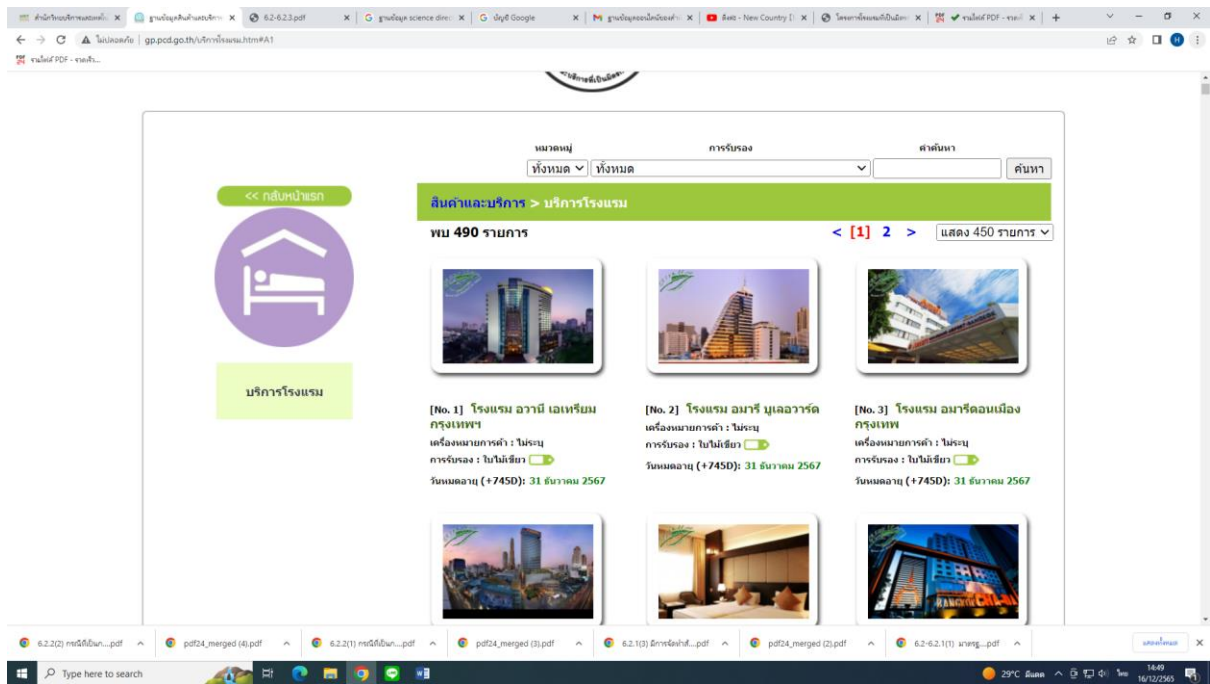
สำนักวิจัยบริหารและพลังงาน | ฐานข้อมูลสินค้าและบริการ | 6.2-6.2.3.pdf | ฐานข้อมูล science direct | บัญชี Google | ฐานข้อมูลออนไลน์ของสำนัก | สีดด - New Country | โครงการโรงแรมที่เป็นมิตร | รวมไฟล์ PDF - ง่ายดี

ไม่ปลอดภัย | gp.pcd.go.th/บริการโรงแรม.htm#A1

รวมไฟล์ PDF - ง่ายดี...

หมวดหมู่ การรับรอง คำค้นหา

ทั้งหมด ทั้งหมด ค้นหา

<< กลับหน้าแรก

บริการโรงแรม

สินค้าและบริการ > บริการโรงแรม

พบ 490 รายการ

< [1] 2 > แสดง 450 รายการ

[No. 1] โรงแรม อวานี เอเทรียม กรุงเทพฯ
เครื่องหมายการค้า : ไม่ระบุ
การรับรอง : ใบไม้เขียว
วันหมดอายุ (+745D): 31 ธันวาคม 2567

[No. 2] โรงแรม อมารี บูเลอวาร์ด
เครื่องหมายการค้า : ไม่ระบุ
การรับรอง : ใบไม้เขียว
วันหมดอายุ (+745D): 31 ธันวาคม 2567

[No. 3] โรงแรม อมารีดอนเมือง กรุงเทพ
เครื่องหมายการค้า : ไม่ระบุ
การรับรอง : ใบไม้เขียว
วันหมดอายุ (+745D): 31 ธันวาคม 2567

6.2.2(2) กรณีที่เป็นท....pdf | pdf24_merged (4).pdf | 6.2.2(1) กรณีที่เป็นท....pdf | pdf24_merged (3).pdf | 6.2.1(3) มีการจัดทำสี....pdf | pdf24_merged (2).pdf | 6.2-6.2.1(1) มาตรฐ....pdf | แสดงทั้งหมด

Type here to search

29°C มีแดด 14:49 16/12/2565